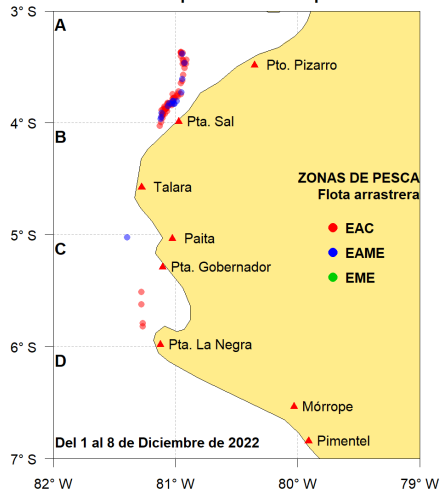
3° S
A
Pto. Pizarro
4° S
B
Pta. Sal
Talara
ZONAS DE PESCA
Flota arrastrera
5° S
C
Paita
EAC
EAME
Pta. Gobernador
EME
6° S
D
Pta. La Negra
Mórrope
Del 1 al 8 de Diciembre de 2022
Pimentel
7° S
82° W
81° W
80° W
79° W